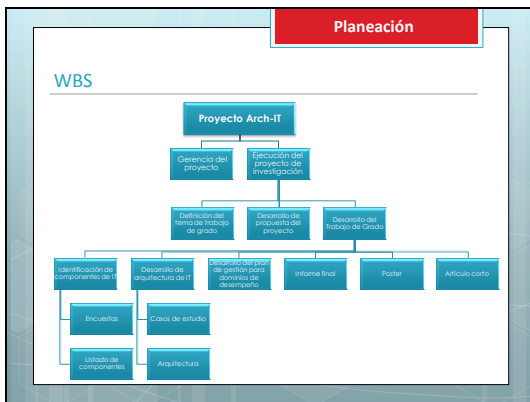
Planeación

WBS

Proyecto Arch-IT

Gerencia del proyecto

Ejecución del proyecto de investigación

Definición del tema de trabajo de grado

Desarrollo de propuesta del proyecto

Desarrollo del Trabajo de Grado

Identificación de componentes de IT

Desarrollo de arquitectura de IT

Desarrollo del plan de gestión para dominios de desempeño

Informe final

Poster

Artículo corto

Encuestas

Casos de estudio

Listado de componentes

Arquitectura